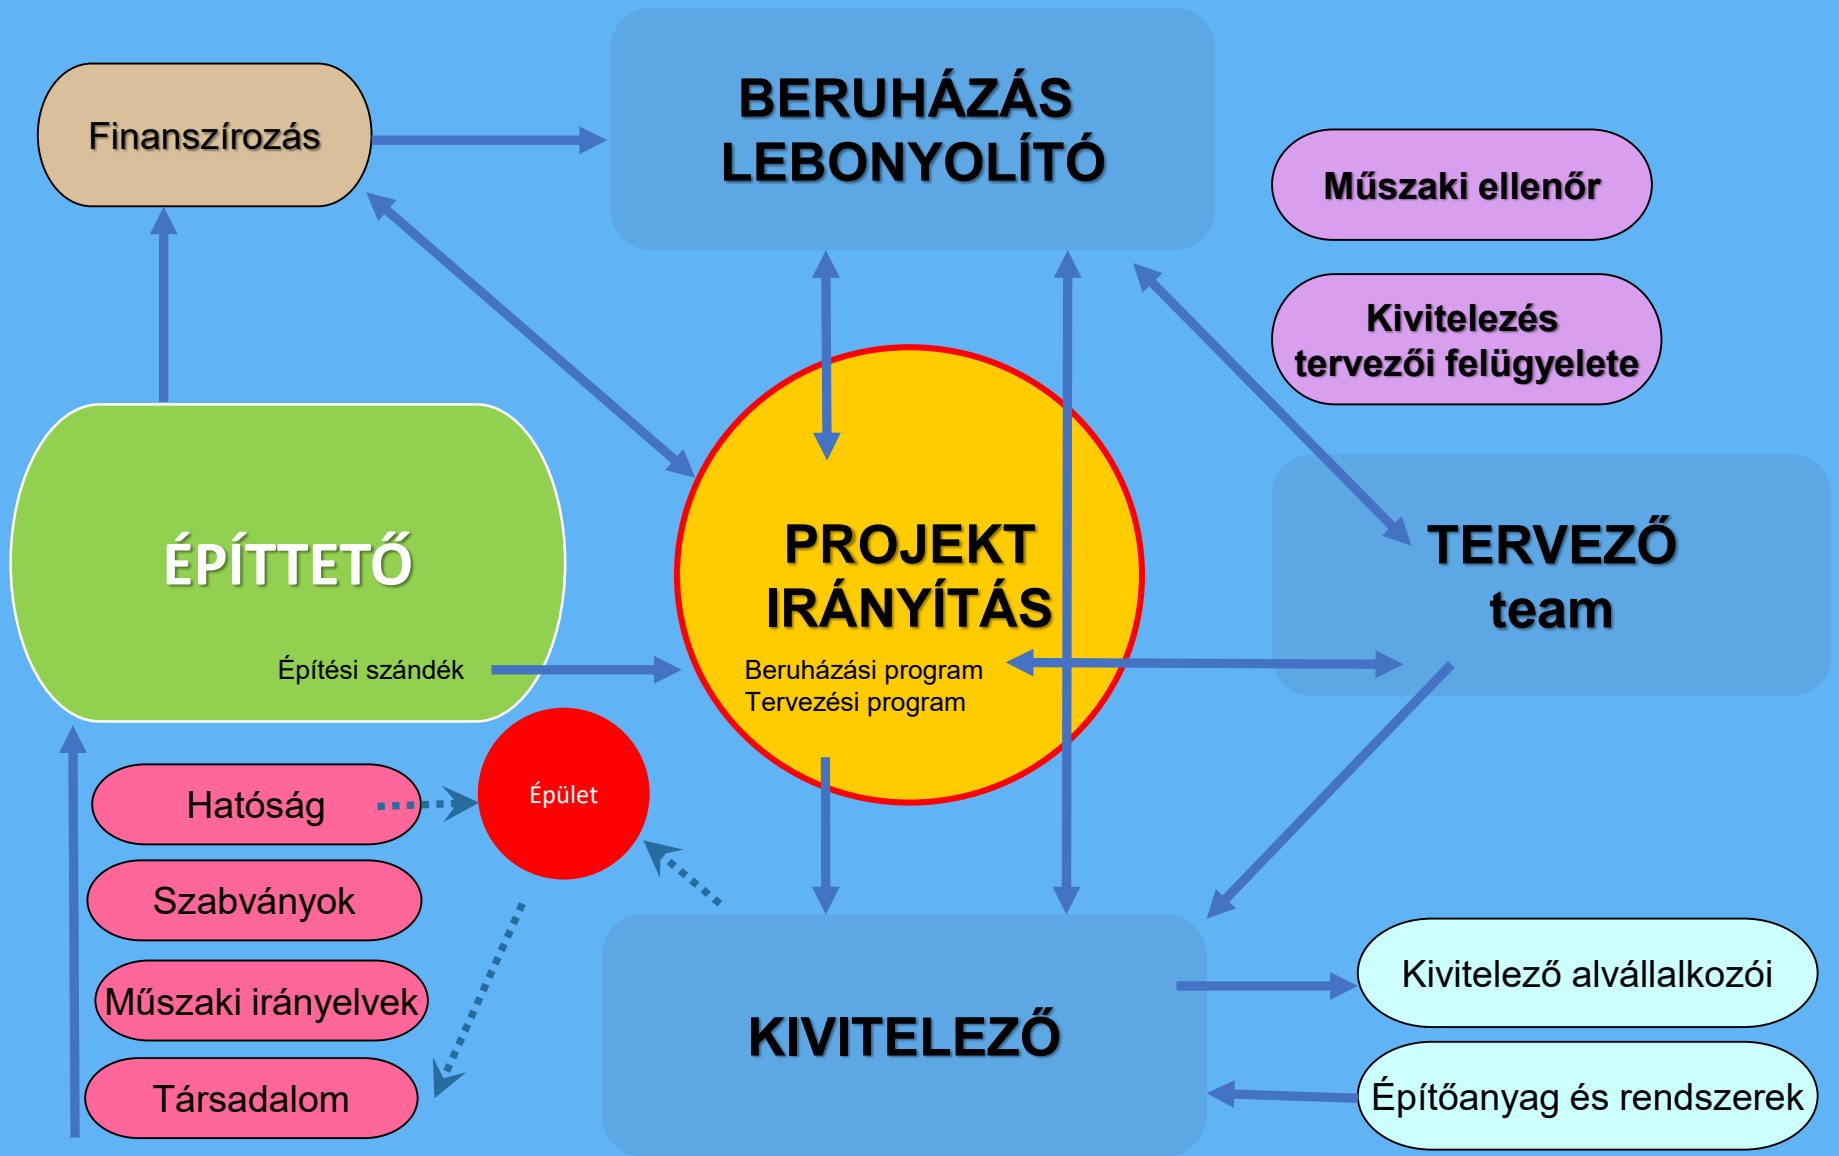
Finanszírozás

BERUHÁZÁS LEBONYOLÍTÓ

Műszaki ellenőr

Kivitelezés tervezői felügyelete

ÉPÍTTETŐ

Építési szándék

PROJEKT IRÁNYÍTÁS

Beruházási program
Tervezési program

TERVEZŐ team

Hatóság

Épület

Szabványok

Műszaki irányelvek

Társadalom

KIVITELEZŐ

Kivitelező alvállalkozói

Építőanyag és rendszerek